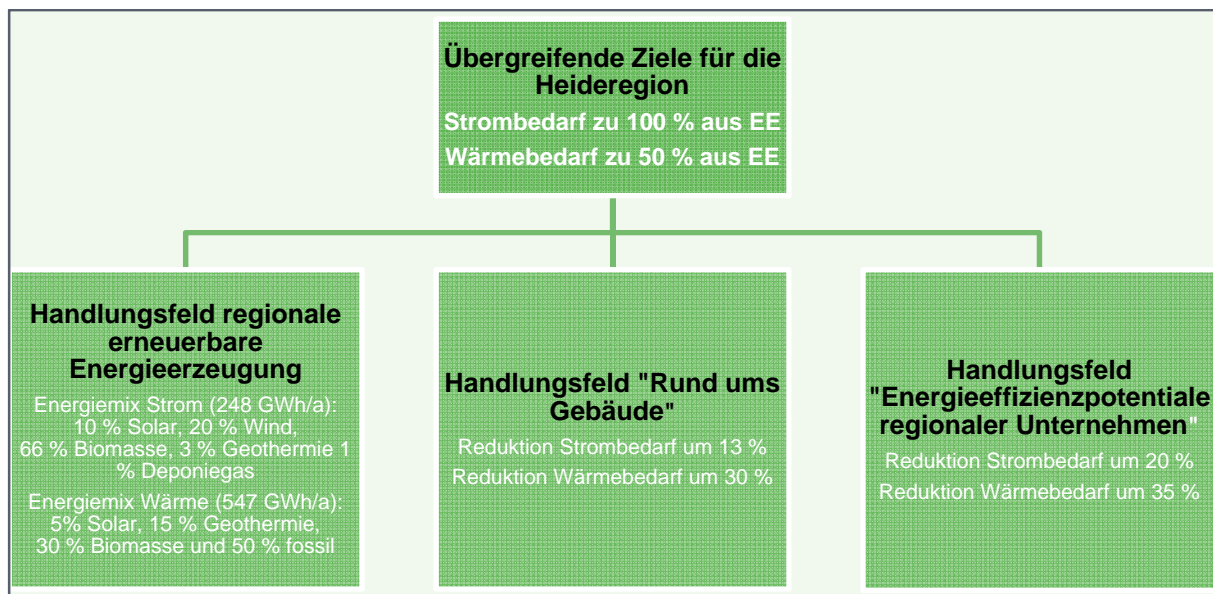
Übergreifende Ziele für die Heideregion

Strombedarf zu 100 % aus EE

Wärmebedarf zu 50 % aus EE

Handlungsfeld regionale erneuerbare Energieerzeugung

Energiemix Strom (248 GWh/a): 10 % Solar, 20 % Wind, 66 % Biomasse, 3 % Geothermie 1 % Deponiegas

Energiemix Wärme (547 GWh/a): 5% Solar, 15 % Geothermie, 30 % Biomasse und 50 % fossil

Handlungsfeld "Rund ums Gebäude"

Reduktion Strombedarf um 13 %

Reduktion Wärmebedarf um 30 %

Handlungsfeld "Energieeffizienzpotentiale regionaler Unternehmen"

Reduktion Strombedarf um 20 %

Reduktion Wärmebedarf um 35 %